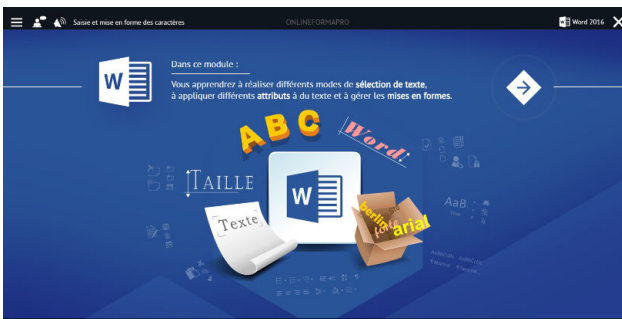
Saisie et mise en forme des caractères

ONLINEFORMAPRO

Word 2016

Dans ce module :

Vous apprendrez à réaliser différents modes de sélection de texte, à appliquer différents attributs à du texte et à gérer les mises en formes.

A B C

Word

TAILLE

Texte

berlin

arial

AaB